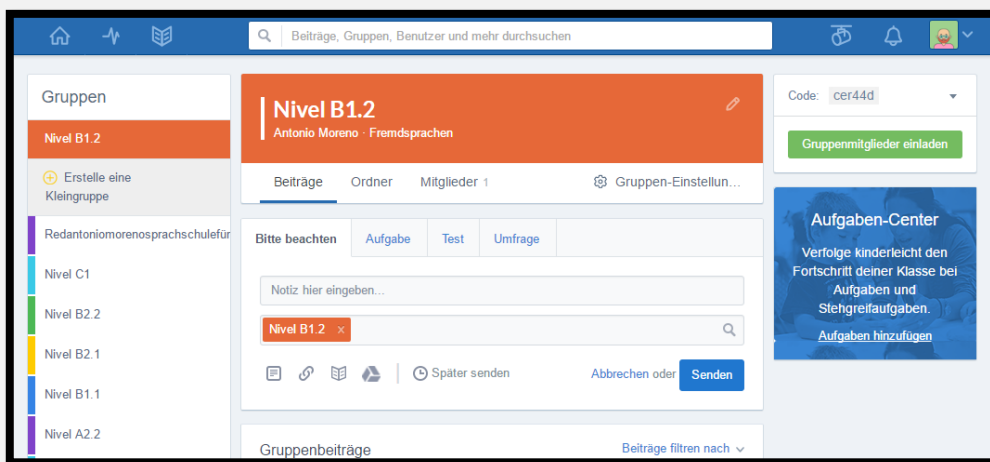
Beiträge, Gruppen, Benutzer und mehr durchsuchen

Gruppen

Nivel B1.2

Erstelle eine Kleingruppe

Redantoniomorenosprachschulefür

Nivel C1

Nivel B2.2

Nivel B2.1

Nivel B1.1

Nivel A2.2

Nivel B1.2

Antonio Moreno · Fremdsprachen

Beiträge | Ordner | Mitglieder 1 | Gruppen-Einstellun...

Bitte beachten | Aufgabe | Test | Umfrage

Notiz hier eingeben...

Nivel B1.2 ×

Später senden

Abbrechen oder Senden

Gruppenbeiträge

Beiträge filtren nach

Code: cer44d

Gruppenmitglieder einladen

Aufgaben-Center

Verfolge kinderleicht den Fortschritt deiner Klasse bei Aufgaben und Stehgreifaufgaben.

Aufgaben hinzufügen